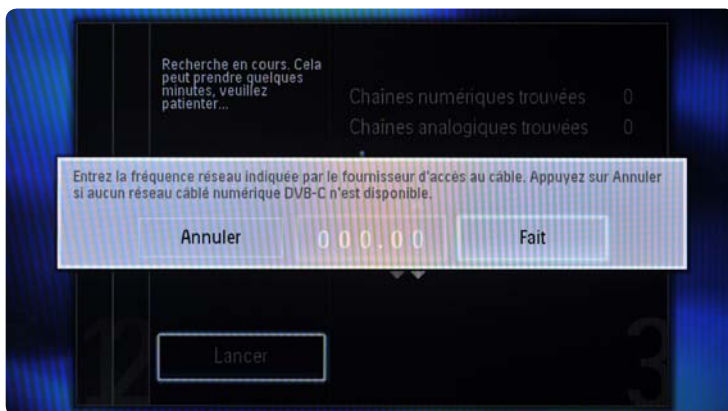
Recherche en cours. Cela peut prendre quelques minutes, veuillez patienter...

Chaînes numériques trouvées 0

Chaînes analogiques trouvées 0

Entrez la fréquence réseau indiquée par le fournisseur d'accès au câble. Appuyez sur Annuler si aucun réseau câblé numérique DVB-C n'est disponible.

Annuler

000.00

Fait

Lancer

12

3